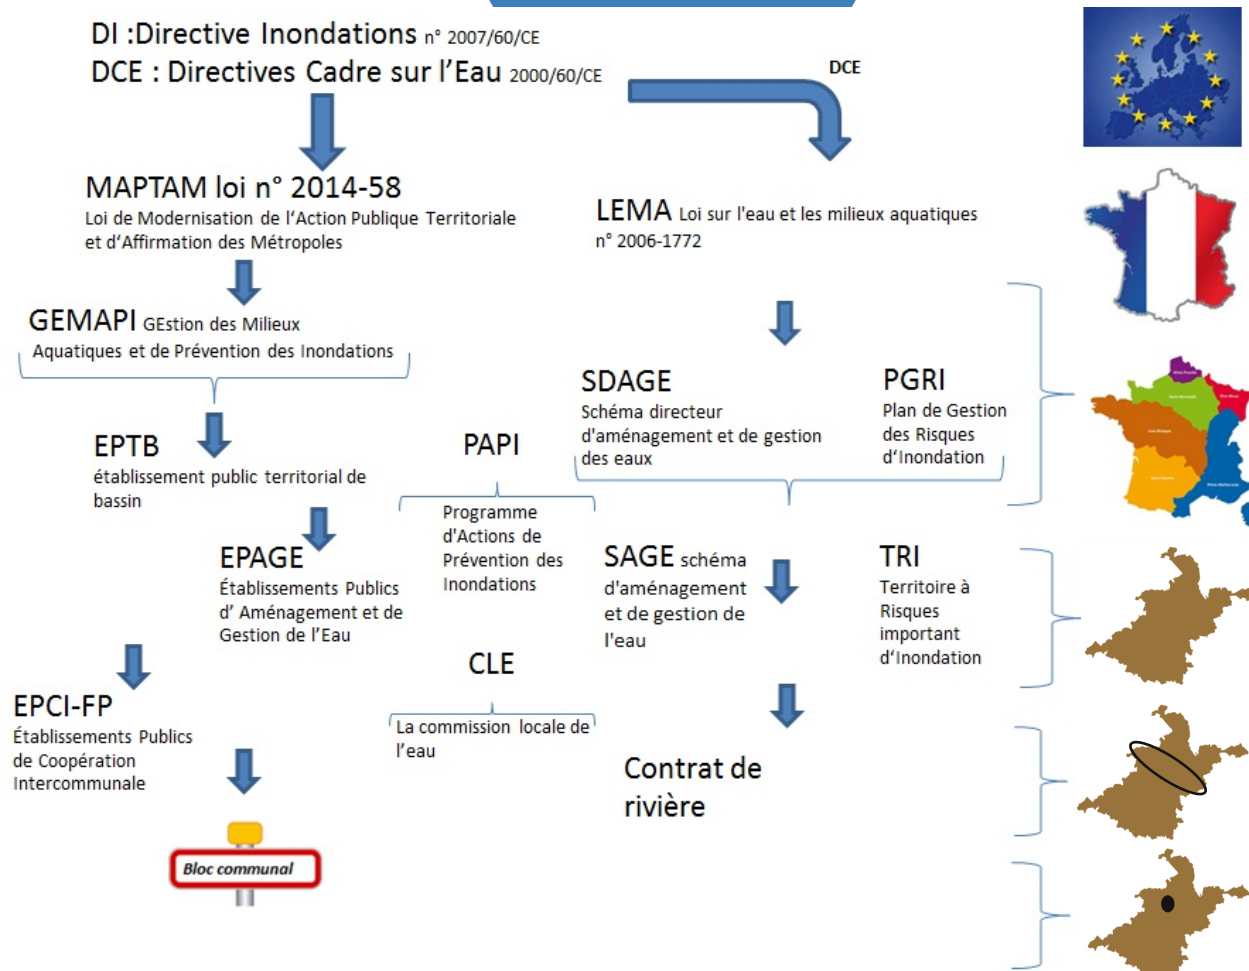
DI :Directive Inondations n° 2007/60/CE
DCE : Directives Cadre sur l'Eau 2000/60/CE

DCE

MAPTAM loi n° 2014-58
Loi de Modernisation de l'Action Publique Territoriale et d'Affirmation des Métropoles

LEMA Loi sur l'eau et les milieux aquatiques n° 2006-1772

GEMAPI GEstion des Milieux Aquatiques et de Prévention des Inondations

SDAGE
Schéma directeur d'aménagement et de gestion des eaux

PGRI
Plan de Gestion des Risques d'Inondation

EPTB
établissement public territorial de bassin

PAPI
Programme d'Actions de Prévention des Inondations

EPAGE
Établissements Publics d' Aménagement et de Gestion de l'Eau

SAGE schéma d'aménagement et de gestion de l'eau

TRI
Territoire à Risques important d'Inondation

CLE
La commission locale de l'eau

EPCI-FP
Établissements Publics de Coopération Intercommunale

Contrat de rivière

Bloc communal